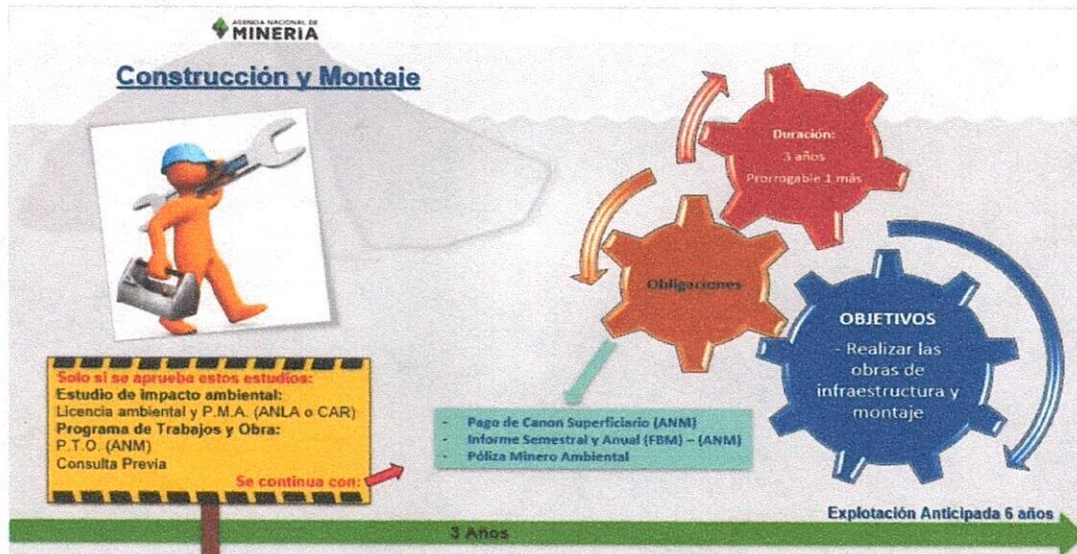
AGENCIA NACIONAL DE MINERIA

Construcción y Montaje

Duración:
3 años
Prorrogable 1 más

Obligaciones

OBJETIVOS
- Realizar las obras de infraestructura y montaje

Solo si se aprueba estos estudios:
Estudio de impacto ambiental:
Licencia ambiental y P.M.A. (ANLA o CAR)
Programa de Trabajos y Obra:
P.T.O. (ANM)
Consulta Previa
Se continua con:

- Pago de Canon Superficiario (ANM)
- Informe Semestral y Anual (FBM) – (ANM)
- Póliza Minero Ambiental

Explotación Anticipada 6 años

3 Años